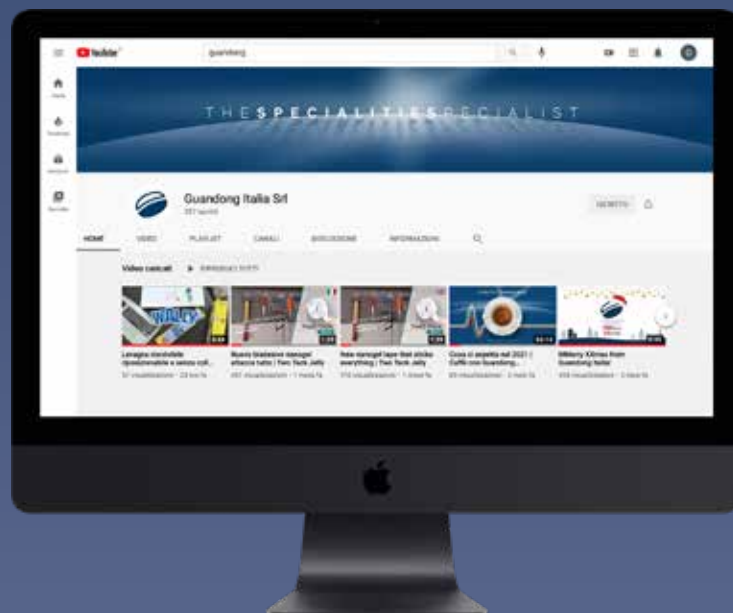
YouTube

guandong

THE SPECIALITIES SPECIALIST

Guandong Italia Srl

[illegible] iscritti

ISCRITTO

HOME

VIDEO

PLAYLIST

CANALI

DISCUSSIONE

INFORMAZIONI

Video caricati

RIPRODUCI TUTTI

WALLY

Lavagna riscrivibile riposizionabile e senza coll...

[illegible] visualizzazioni · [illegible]

Nuovo biadesivo stampabile attacca tutto | Two Tack Jelly

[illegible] visualizzazioni · 1 mese fa

New stampable tape that sticks everything | Two Tack Jelly

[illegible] visualizzazioni · 1 mese fa

Cosa ci aspetta nel 2021 | Caffè con Guandong...

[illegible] visualizzazioni · 2 mesi fa

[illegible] Xmas from Guandong Italia!

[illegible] visualizzazioni · 3 mesi fa